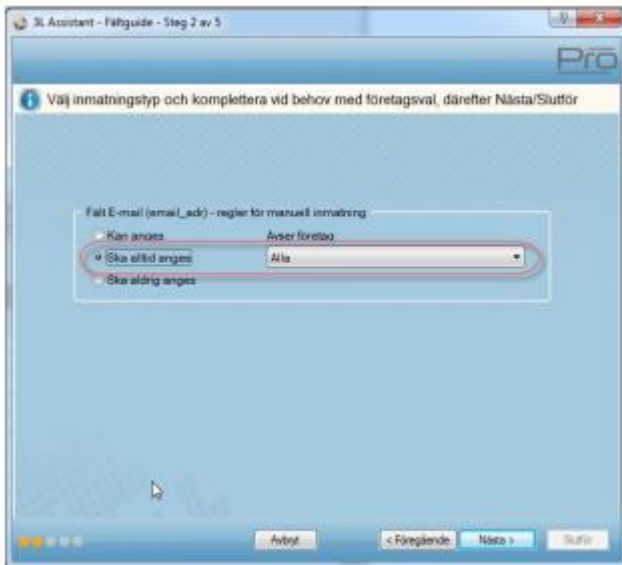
3L Assistant - Fältguide - Steg 2 av 5

Pro

Välj inmatningstyp och komplettera vid behov med företagsval, därefter Nästa/Slutför

Fält E-mail (email_adr) - regler för manuell inmatning

Kan anges

Avser företag

Ska alltid anges

Alla

Ska aldrig anges

Avbryt

< Föregående

Nästa >

Slutför